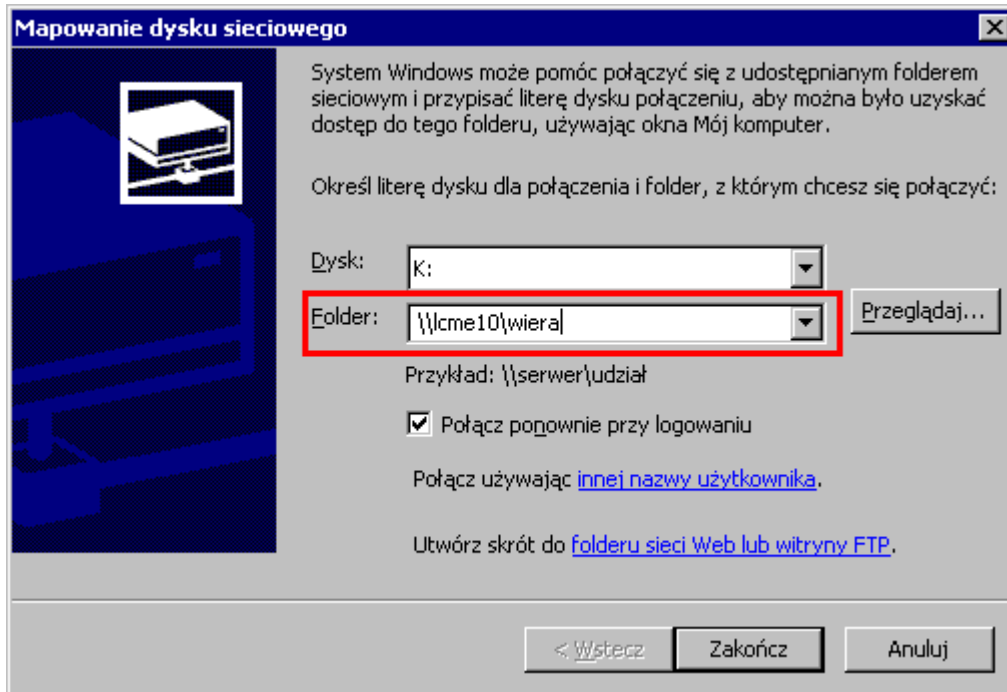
Mapowanie dysku sieciowego

System Windows może pomóc połączyć się z udostępnianym folderem sieciowym i przypisać literę dysku połączeniu, aby można było uzyskać dostęp do tego folderu, używając okna Mój komputer.

Określ literę dysku dla połączenia i folder, z którym chcesz się połączyć:

Dysk: K:

Folder: \\lcme10\wiera

Przeglądaj...

Przykład: \\serwer\udział

Połącz ponownie przy logowaniu

Połącz używając innej nazwy użytkownika.

Utwórz skrót do folderu sieci Web lub witryny FTP.

< Wstecz Zakończ Anuluj